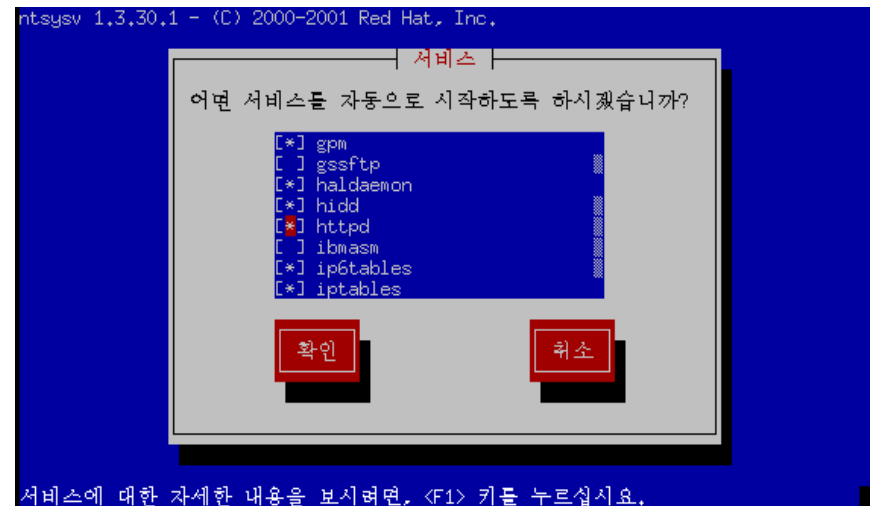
ntsysv 1.3.30.1 - (C) 2000-2001 Red Hat, Inc.

서비스

어떤 서비스를 자동으로 시작하도록 하시겠습니까?

[*] gpm
[ ] gssftp
[*] haldaemon
[*] hidd
[*] httpd
[ ] ibmasm
[*] ip6tables
[*] iptables

확인

취소

서비스에 대한 자세한 내용을 보시려면, <F1> 키를 누르십시요.